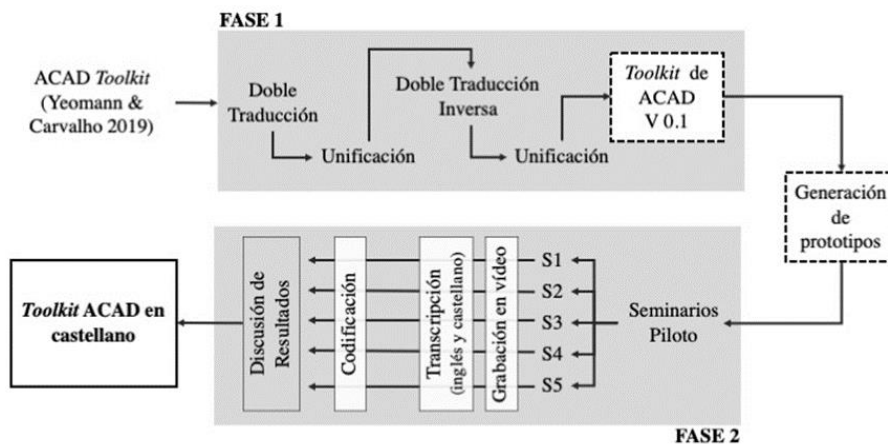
FASE 1

ACAD Toolkit (Yeomann & Carvalho 2019)

Doble Traducción

Unificación

Doble Traducción Inversa

Unificación

Toolkit de ACAD V 0.1

Generación de prototipos

Seminarios Piloto

S1

S2

S3

S4

S5

Grabación en vídeo

Transcripción (inglés y castellano)

Codificación

Discusión de Resultados

Toolkit ACAD en castellano

FASE 2